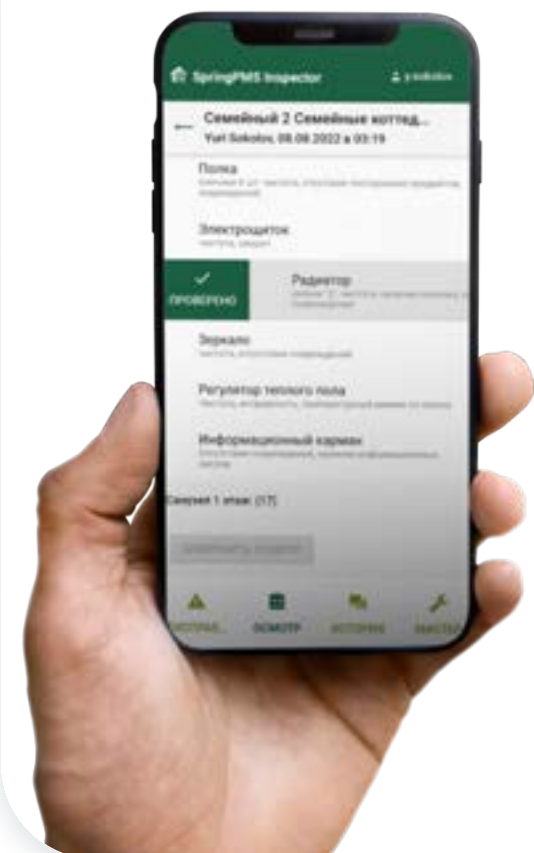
SpringPMS Inspector

y.sokolov

Семейный 2 Семейные коттед...

Yuri Sokolov, 08.09.2022 в 03:19

Полка

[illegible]

Электрощиток

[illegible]

ПРОВЕРЕНО

Радиатор

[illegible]

Зеркало

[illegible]

Регулятор теплого пола

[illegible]

Информационный карман

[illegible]

Санузел 1 этаж (17)

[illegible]

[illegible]

ОСМОТР

ИСТОРИЯ

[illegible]